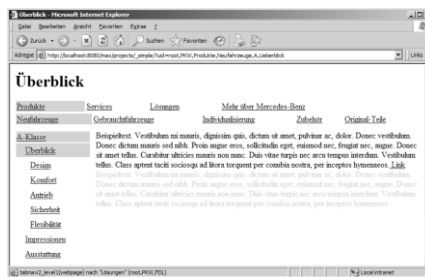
Überblick - Microsoft Internet Explorer

Datei Bearbeiten Ansicht Favoriten Extras ?

Zurück Suchen Favoriten

Adresse http://localhost:8080/mas/projects/_simple/?uid=root,PKW,Produkte,Neufahrzeuge,A,Ueberblick Links

Überblick

Produkte Services Lösungen Mehr über Mercedes-Benz

Neufahrzeuge Gebrauchtfahrzeuge Individualisierung Zubehör Original-Teile

A-Klasse

Überblick

Design

Komfort

Antrieb

Sicherheit

Flexibilität

Impressionen

Ausstattung

Beispieltext. Vestibulum mi mauris, dignissim quis, dictum sit amet, pulvinar ac, dolor. Donec vestibulum. Donec dictum mauris sed nibh. Proin augue eros, sollicitudin eget, euismod nec, feugiat nec, augue. Donec sit amet tellus. Curabitur ultricies mauris non nunc. Duis vitae turpis nec arcu tempus interdum. Vestibulum tellus. Class aptent taciti sociosqu ad litora torquent per conubia nostra, per inceptos hymenaeos. Link

Beispieltext. Vestibulum mi mauris, dignissim quis, dictum sit amet, pulvinar ac, dolor. Donec vestibulum. Donec dictum mauris sed nibh. Proin augue eros, sollicitudin eget, euismod nec, feugiat nec, augue. Donec sit amet tellus. Curabitur ultricies mauris non nunc. Duis vitae turpis nec arcu tempus interdum. Vestibulum tellus. Class aptent taciti sociosqu ad litora torquent per conubia nostra, per inceptos hymenaeos.

tabnav2_level1(webpage) nach "Lösungen" (root,PKW,PDL) Local intranet